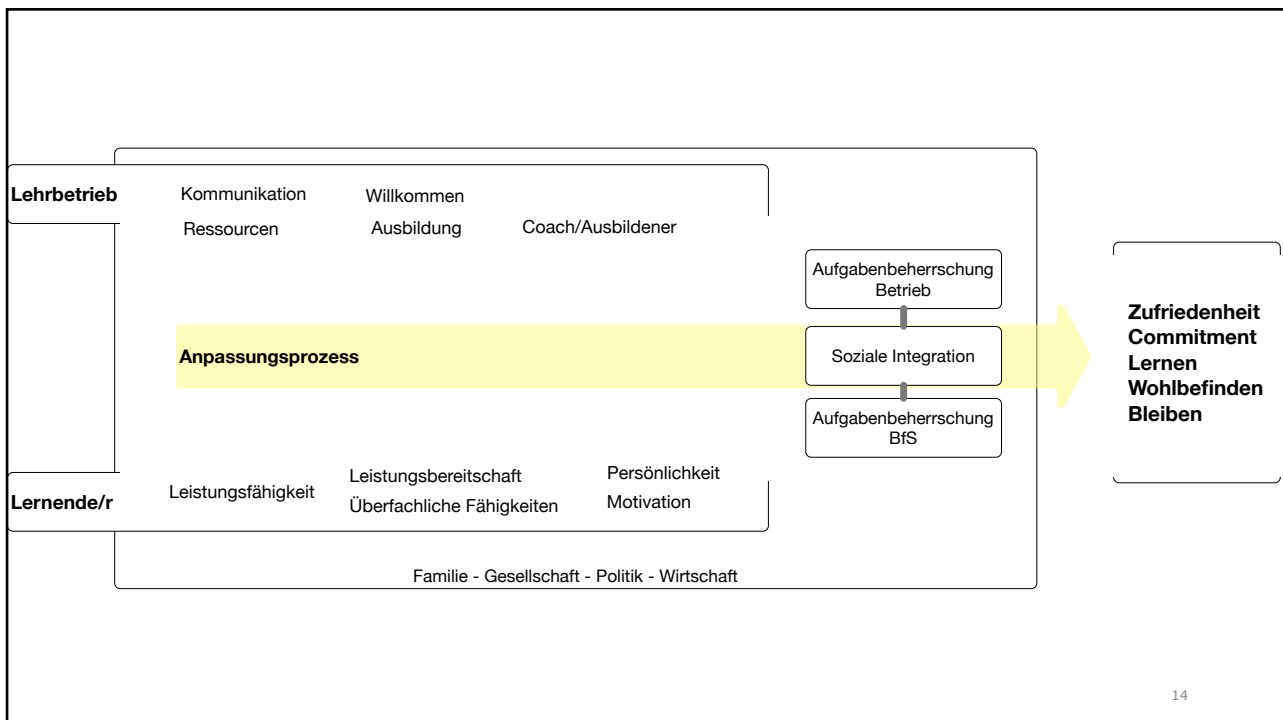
Lehrbetrieb

Kommunikation

Willkommen

Ressourcen

Ausbildung

Coach/Ausbildener

Aufgabenbeherrschung Betrieb

Anpassungsprozess

Soziale Integration

Aufgabenbeherrschung BfS

Zufriedenheit
Commitment
Lernen
Wohlbefinden
Bleiben

Lernende/r

Leistungsfähigkeit

Leistungsbereitschaft

Überfachliche Fähigkeiten

Persönlichkeit

Motivation

Familie - Gesellschaft - Politik - Wirtschaft

14